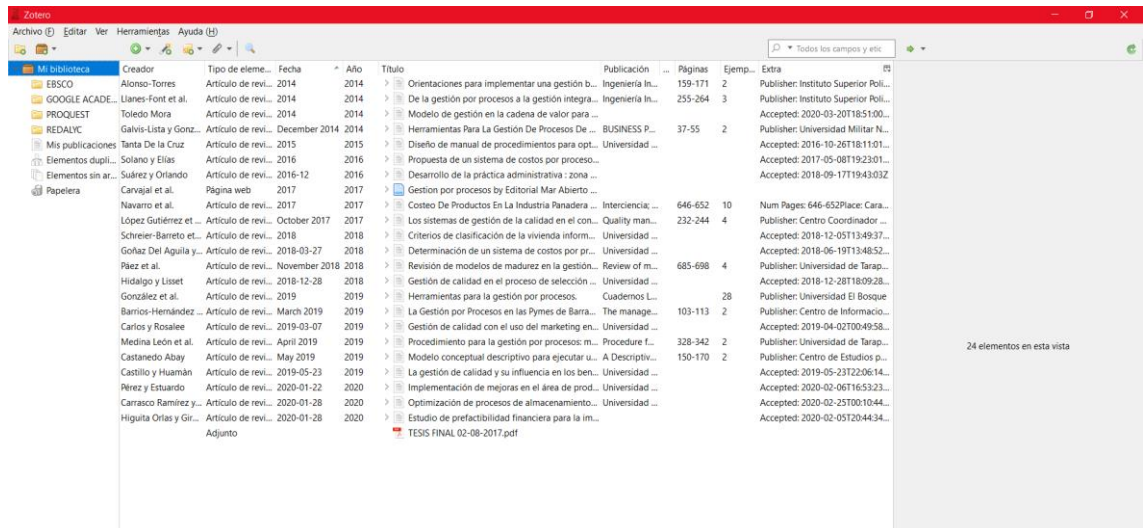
Zotero

Archivo (F) Editar Ver Herramientas Ayuda (H)

Todos los campos y etic

Mi biblioteca
EBSCO
GOOGLE ACADE...
PROQUEST
REDALYC
Mis publicaciones
Elementos dupli...
Elementos sin ar...
Papelera

| Creador | Tipo de eleme... | Fecha | Año | Título | Publicación | ... | Páginas | Ejemp... | Extra |
|---|---|---|---|---|---|---|---|---|---|
| Alonso-Torres | Artículo de revi... | 2014 | 2014 | Orientaciones para implementar una gestión b... | Ingeniería In... | | 159-171 | 2 | Publisher: Instituto Superior Poli... |
| Llanes-Font et al. | Artículo de revi... | 2014 | 2014 | De la gestión por procesos a la gestión integra... | Ingeniería In... | | 255-264 | 3 | Publisher: Instituto Superior Poli... |
| Toledo Mora | Artículo de revi... | 2014 | 2014 | Modelo de gestión en la cadena de valor para ... | | | | | Accepted: 2020-03-20T18:51:00... |
| Galvis-Lista y Gonz... | Artículo de revi... | December 2014 | 2014 | Herramientas Para La Gestión De Procesos De ... | BUSINESS P... | | 37-55 | 2 | Publisher: Universidad Militar N... |
| Tanta De la Cruz | Artículo de revi... | 2015 | 2015 | Diseño de manual de procedimientos para opt... | Universidad ... | | | | Accepted: 2016-10-26T18:11:01... |
| Solano y Elías | Artículo de revi... | 2016 | 2016 | Propuesta de un sistema de costos por proceso... | | | | | Accepted: 2017-05-08T19:23:01... |
| Suárez y Orlando | Artículo de revi... | 2016-12 | 2016 | Desarrollo de la práctica administrativa : zona ... | | | | | Accepted: 2018-09-17T19:43:03Z |
| Carvajal et al. | Página web | 2017 | 2017 | Gestion por procesos by Editorial Mar Abierto ... | | | | | |
| Navarro et al. | Artículo de revi... | 2017 | 2017 | Costeo De Productos En La Industria Panadera ... | Interciencia; ... | | 646-652 | 10 | Num Pages: 646-652Place: Cara... |
| López Gutiérrez et ... | Artículo de revi... | October 2017 | 2017 | Los sistemas de gestión de la calidad en el con... | Quality man... | | 232-244 | 4 | Publisher: Centro Coordinador ... |
| Schreier-Barreto et... | Artículo de revi... | 2018 | 2018 | Criterios de clasificación de la vivienda inform... | Universidad ... | | | | Accepted: 2018-12-05T13:49:37... |
| Goñaz Del Aguila y... | Artículo de revi... | 2018-03-27 | 2018 | Determinación de un sistema de costos por pr... | Universidad ... | | | | Accepted: 2018-06-19T13:48:52... |
| Páez et al. | Artículo de revi... | November 2018 | 2018 | Revisión de modelos de madurez en la gestión... | Review of m... | | 685-698 | 4 | Publisher: Universidad de Tarap... |
| Hidalgo y Lisset | Artículo de revi... | 2018-12-28 | 2018 | Gestión de calidad en el proceso de selección ... | Universidad ... | | | | Accepted: 2018-12-28T18:09:28... |
| González et al. | Artículo de revi... | 2019 | 2019 | Herramientas para la gestión por procesos. | Cuadernos L... | | | 28 | Publisher: Universidad El Bosque |
| Barrios-Hernández ... | Artículo de revi... | March 2019 | 2019 | La Gestión por Procesos en las Pymes de Barra... | The manage... | | 103-113 | 2 | Publisher: Centro de Informacio... |
| Carlos y Rosalee | Artículo de revi... | 2019-03-07 | 2019 | Gestión de calidad con el uso del marketing en... | Universidad ... | | | | Accepted: 2019-04-02T00:49:58... |
| Medina León et al. | Artículo de revi... | April 2019 | 2019 | Procedimiento para la gestión por procesos: m... | Procedure f... | | 328-342 | 2 | Publisher: Universidad de Tarap... |
| Castanedo Abay | Artículo de revi... | May 2019 | 2019 | Modelo conceptual descriptivo para ejecutar u... | A Descriptiv... | | 150-170 | 2 | Publisher: Centro de Estudios p... |
| Castillo y Huamán | Artículo de revi... | 2019-05-23 | 2019 | La gestión de calidad y su influencia en los ben... | Universidad ... | | | | Accepted: 2019-05-23T22:06:14... |
| Pérez y Estuardo | Artículo de revi... | 2020-01-22 | 2020 | Implementación de mejoras en el área de prod... | Universidad ... | | | | Accepted: 2020-02-06T16:53:23... |
| Carrasco Ramírez y... | Artículo de revi... | 2020-01-28 | 2020 | Optimización de procesos de almacenamiento... | Universidad ... | | | | Accepted: 2020-02-25T00:10:44... |
| Higuita Orlas y Gir... | Artículo de revi... | 2020-01-28 | 2020 | Estudio de prefactibilidad financiera para la im... | | | | | Accepted: 2020-02-05T20:44:34... |
| | Adjunto | | | TESIS FINAL 02-08-2017.pdf | | | | | |

24 elementos en esta vista